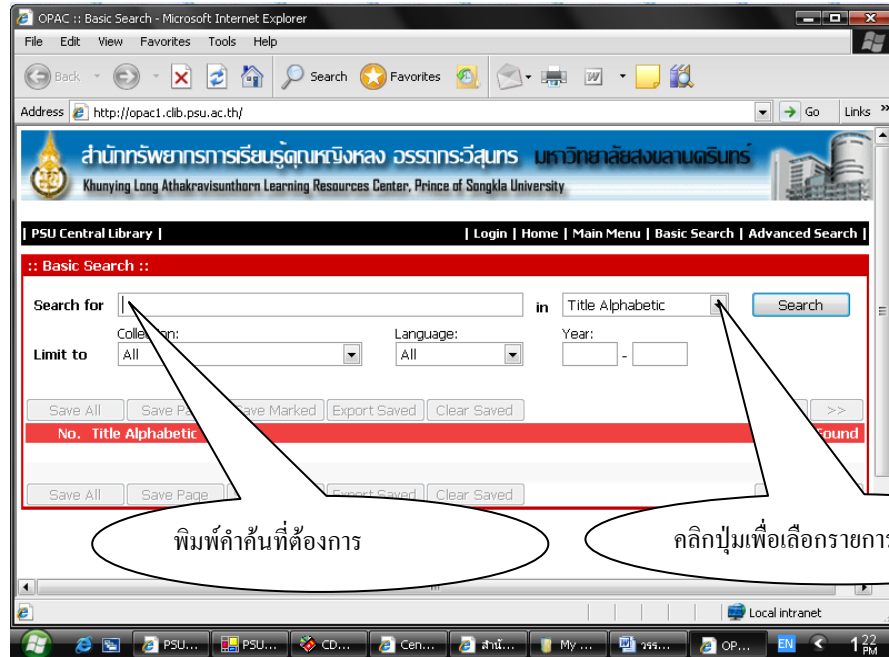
OPAC :: Basic Search - Microsoft Internet Explorer

File Edit View Favorites Tools Help

Back Search Favorites

Address http://opac1.clib.psu.ac.th/ Go Links »

สำนักทรัพยากรการเรียนรู้คุณหญิงหลง อรรถกระวีสุนทร มหาวิทยาลัยสงขลานครินทร์
Khunying Long Athakravisunthorn Learning Resources Center, Prince of Songkla University

| PSU Central Library | | Login | Home | Main Menu | Basic Search | Advanced Search |

:: Basic Search ::

Search for in Title Alphabetic Search

Limit to Collection: All Language: All Year: -

Save All Save Pa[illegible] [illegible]ave Marked Export Saved Clear Saved >>

No. Title Alphabetic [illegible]ound

Save All Save Page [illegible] Export Saved Clear Saved

พิมพ์คำค้นที่ต้องการ

คลิกปุ่มเพื่อเลือกรายกา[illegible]

Local intranet

PSU... PSU... CD... Cen... สำนั... My ... วรร... OP... EN 1:22 PM